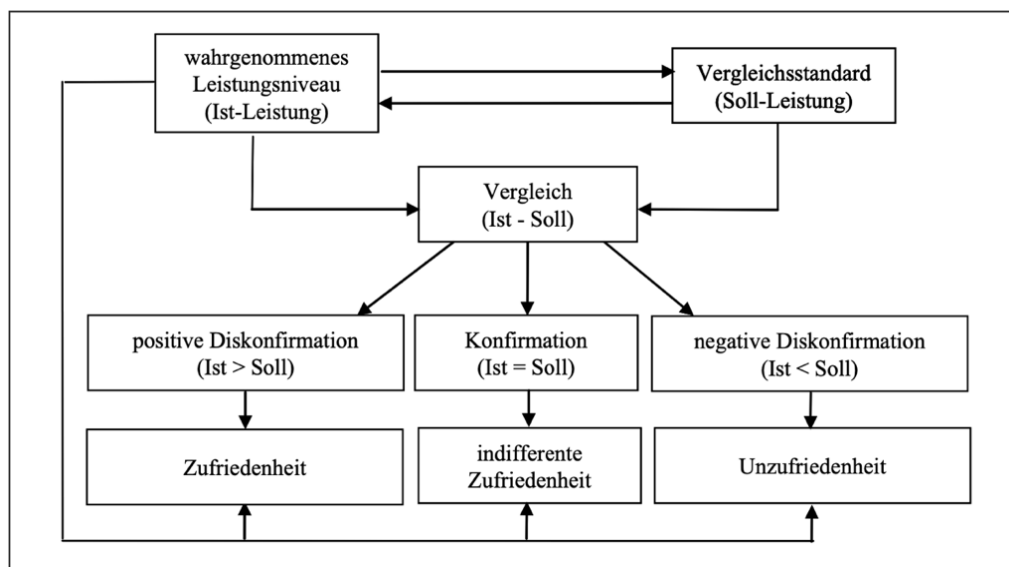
wahrgenommenes Leistungsniveau (Ist-Leistung)

Vergleichsstandard (Soll-Leistung)

Vergleich (Ist - Soll)

positive Diskonfirmation (Ist > Soll)

Konfirmation (Ist = Soll)

negative Diskonfirmation (Ist < Soll)

Zufriedenheit

indifferente Zufriedenheit

Unzufriedenheit